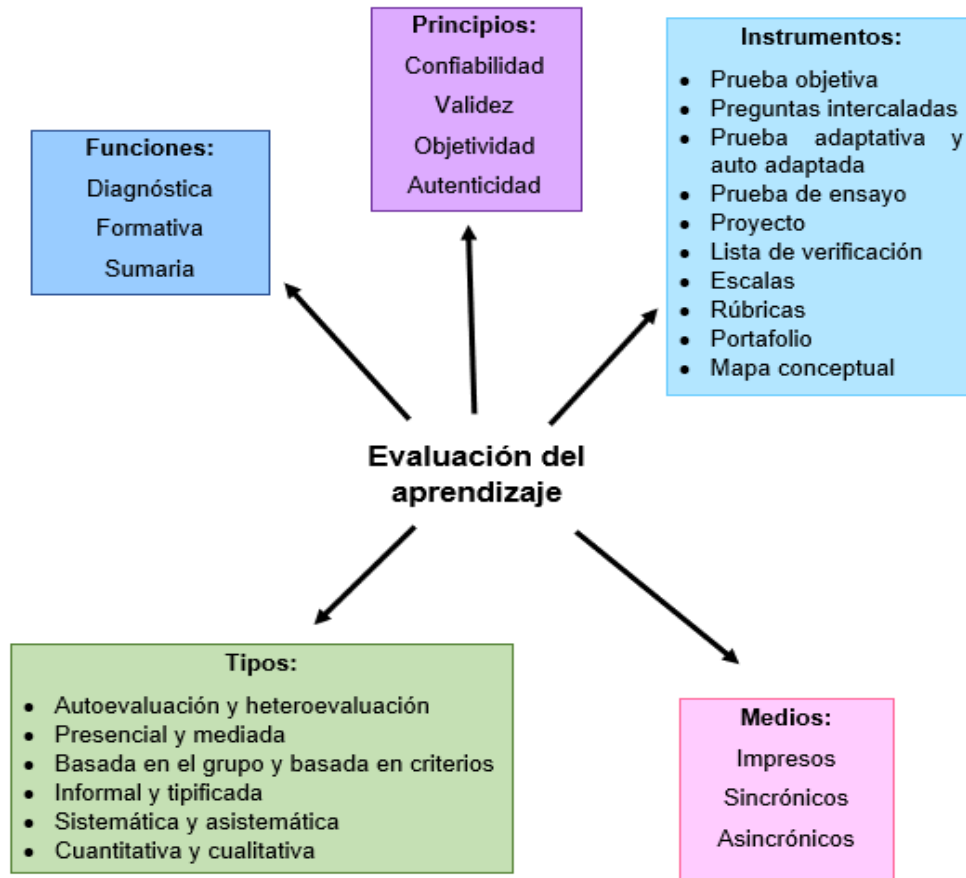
Principios:
Confiabilidad
Validez
Objetividad
Autenticidad

Instrumentos:
- Prueba objetiva
- Preguntas intercaladas
- Prueba adaptativa y auto adaptada
- Prueba de ensayo
- Proyecto
- Lista de verificación
- Escalas
- Rúbricas
- Portafolio
- Mapa conceptual

Funciones:
Diagnóstica
Formativa
Sumaria

Evaluación del aprendizaje

Tipos:
- Autoevaluación y heteroevaluación
- Presencial y mediada
- Basada en el grupo y basada en criterios
- Informal y tipificada
- Sistemática y asistemática
- Cuantitativa y cualitativa

Medios:
Impresos
Sincrónicos
Asincrónicos